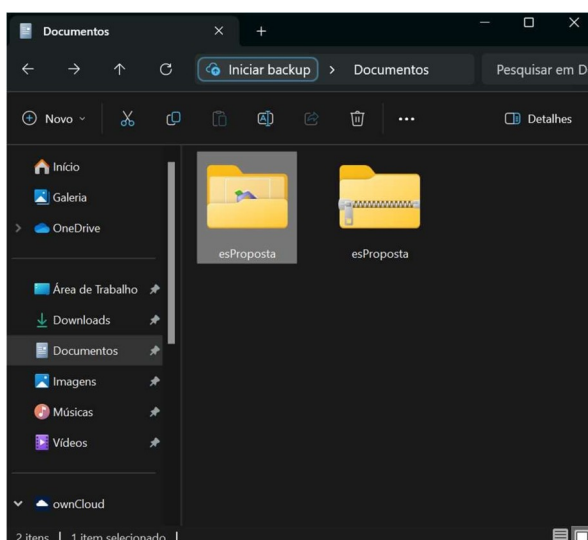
Documentos ×  +

Iniciar backup > Documentos

Pesquisar em D

Novo

Detalhes

Início
Galeria
OneDrive

Área de Trabalho
Downloads
Documentos
Imagens
Músicas
Vídeos

ownCloud

esProposta

esProposta

2 itens | 1 item selecionado |